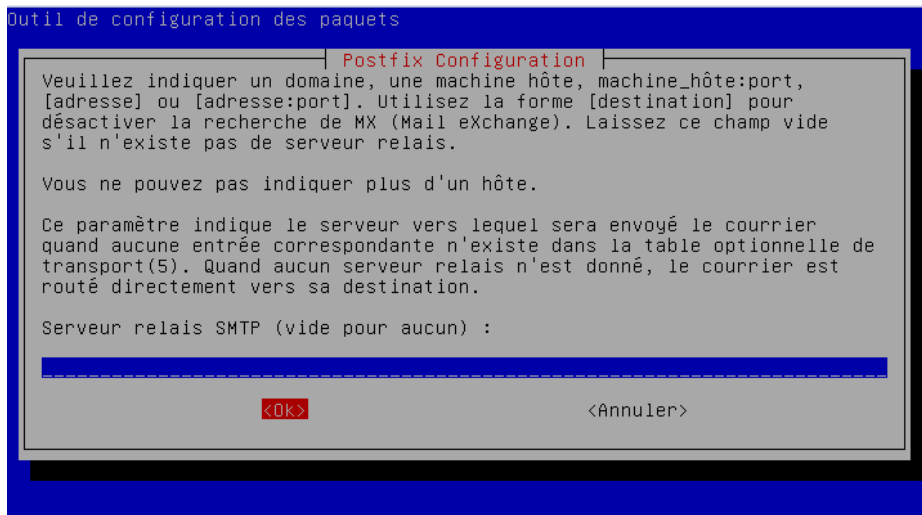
Outil de configuration des paquets

Postfix Configuration

Veuillez indiquer un domaine, une machine hôte, machine_hôte:port, [adresse] ou [adresse:port]. Utilisez la forme [destination] pour désactiver la recherche de MX (Mail eXchange). Laissez ce champ vide s'il n'existe pas de serveur relais.

Vous ne pouvez pas indiquer plus d'un hôte.

Ce paramètre indique le serveur vers lequel sera envoyé le courrier quand aucune entrée correspondante n'existe dans la table optionnelle de transport(5). Quand aucun serveur relais n'est donné, le courrier est routé directement vers sa destination.

Serveur relais SMTP (vide pour aucun) :

<Ok>    <Annuler>